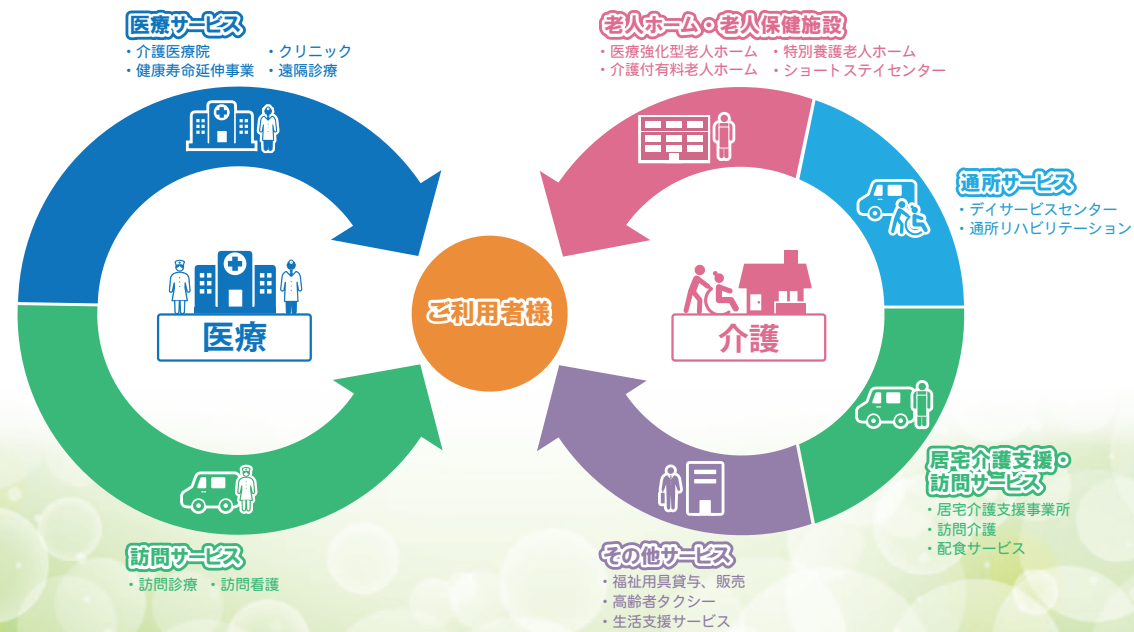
医療サービス
・介護医療院　・クリニック
・健康寿命延伸事業　・遠隔診療

老人ホーム・老人保健施設
・医療強化型老人ホーム　・特別養護老人ホーム
・介護付有料老人ホーム　・ショートステイセンター

通所サービス
・デイサービスセンター
・通所リハビリテーション

医療

ご利用者様

介護

居宅介護支援・訪問サービス
・居宅介護支援事業所
・訪問介護
・配食サービス

訪問サービス
・訪問診療　・訪問看護

その他サービス
・福祉用具貸与、販売
・高齢者タクシー
・生活支援サービス